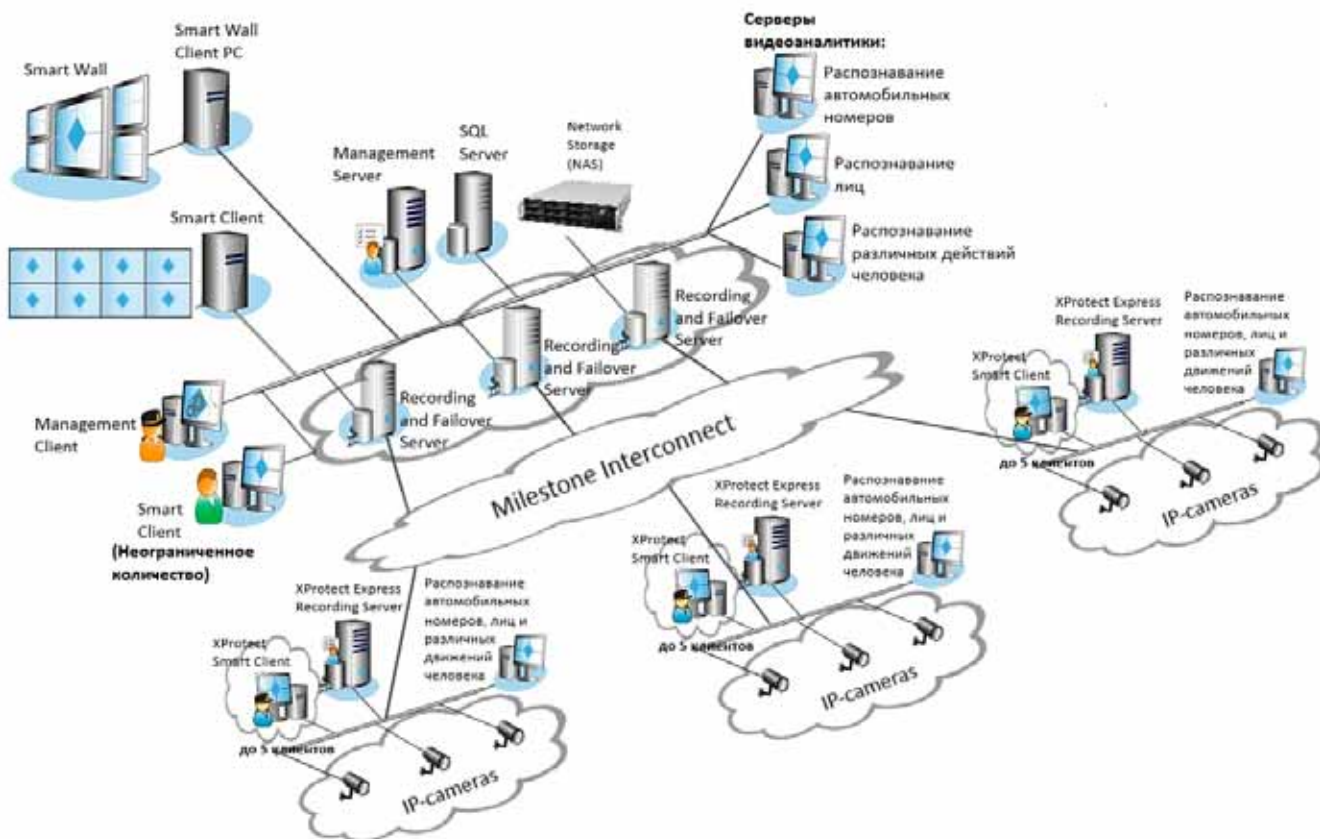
Smart Wall

Smart Wall Client PC

Smart Client

Management Server

SQL Server

Network Storage (NAS)

Серверы видеоаналитики:

Распознавание автомобильных номеров

Распознавание лиц

Распознавание различных действий человека

Recording and Failover Server

Recording and Failover Server

Recording and Failover Server

Management Client

Smart Client

(Неограниченное количество)

Milestone Interconnect

XProtect Express Recording Server

Распознавание автомобильных номеров, лиц и различных движений человека

XProtect Smart Client

до 5 клиентов

IP-cameras

XProtect Express Recording Server

Распознавание автомобильных номеров, лиц и различных движений человека

XProtect Smart Client

до 5 клиентов

IP-cameras

XProtect Express Recording Server

Распознавание автомобильных номеров, лиц и различных движений человека

XProtect Smart Client

до 5 клиентов

IP-cameras